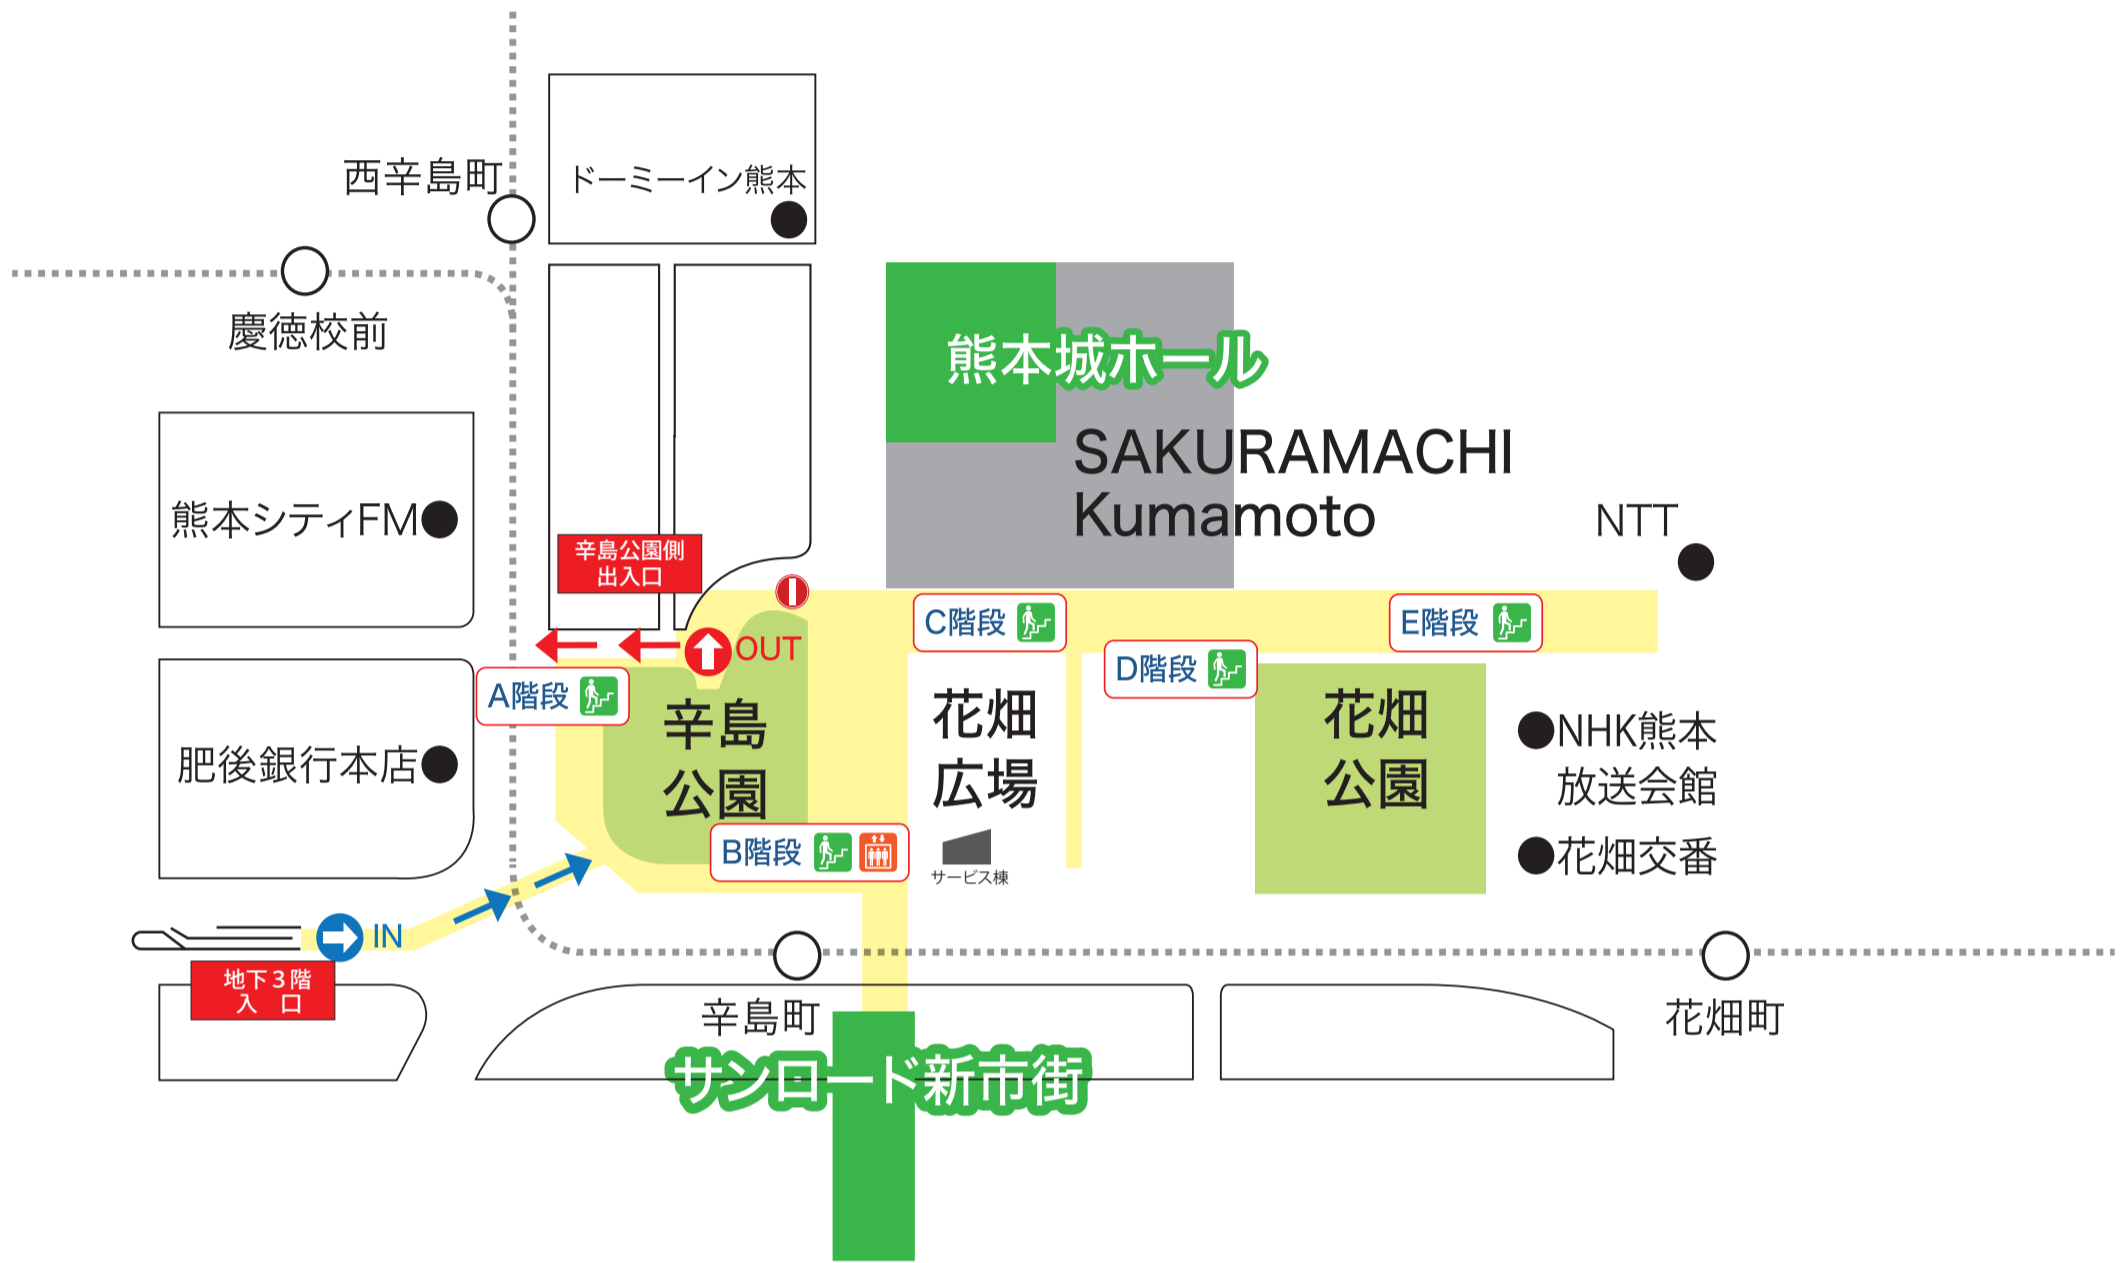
西辛島町

ドーミーイン熊本

慶徳校前

熊本城ホール

SAKURAMACHI Kumamoto

NTT

熊本シティFM

辛島公園側 出入口

OUT

C階段

E階段

D階段

A階段

辛島 公園

花畑 広場

花畑 公園

NHK熊本 放送会館

花畑交番

肥後銀行本店

B階段

サービス棟

IN

地下3階 入 口

辛島町

花畑町

サンロード新市街